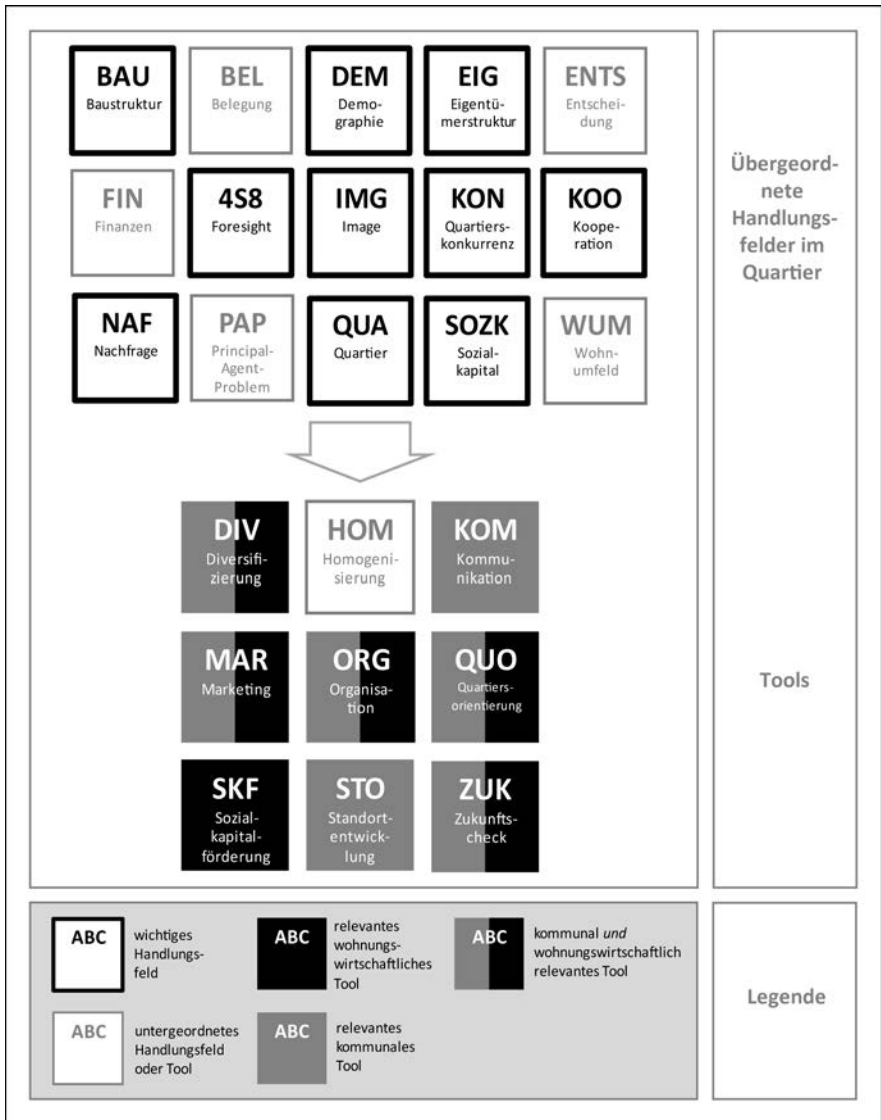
BAU
Baustruktur

BEL
Belegung

DEM
Demographie

EIG
Eigentümerstruktur

ENTS
Entscheidung

FIN
Finanzen

4S8
Foresight

IMG
Image

KON
Quartierskonkurrenz

KOO
Kooperation

NAF
Nachfrage

PAP
Principal-Agent-Problem

QUA
Quartier

SOZK
Sozialkapital

WUM
Wohnumfeld

Übergeordnete Handlungsfelder im Quartier

DIV
Diversifizierung

HOM
Homogenisierung

KOM
Kommunikation

MAR
Marketing

ORG
Organisation

QUO
Quartiersorientierung

SKF
Sozialkapitalförderung

STO
Standortentwicklung

ZUK
Zukunftscheck

Tools

ABC wichtiges Handlungsfeld

ABC relevantes wohnungswirtschaftliches Tool

ABC kommunal *und* wohnungswirtschaftlich relevantes Tool

ABC untergeordnetes Handlungsfeld oder Tool

ABC relevantes kommunales Tool

Legende